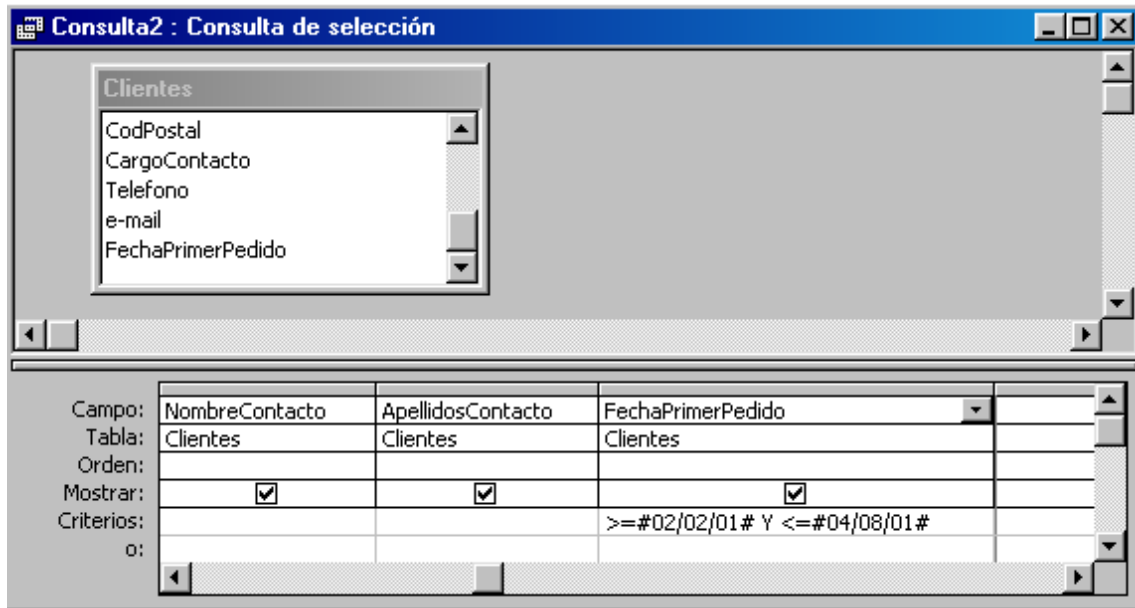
Consulta2 : Consulta de selección

Clientes

CodPostal
CargoContacto
Telefono
e-mail
FechaPrimerPedido

| | | | | |
|---|---|---|---|---|
| Campo: | NombreContacto | ApellidosContacto | FechaPrimerPedido | |
| Tabla: | Clientes | Clientes | Clientes | |
| Orden: | | | | |
| Mostrar: | ☑ | ☑ | ☑ | |
| Criterios: | | | >=#02/02/01# Y <=#04/08/01# | |
| o: | | | | |